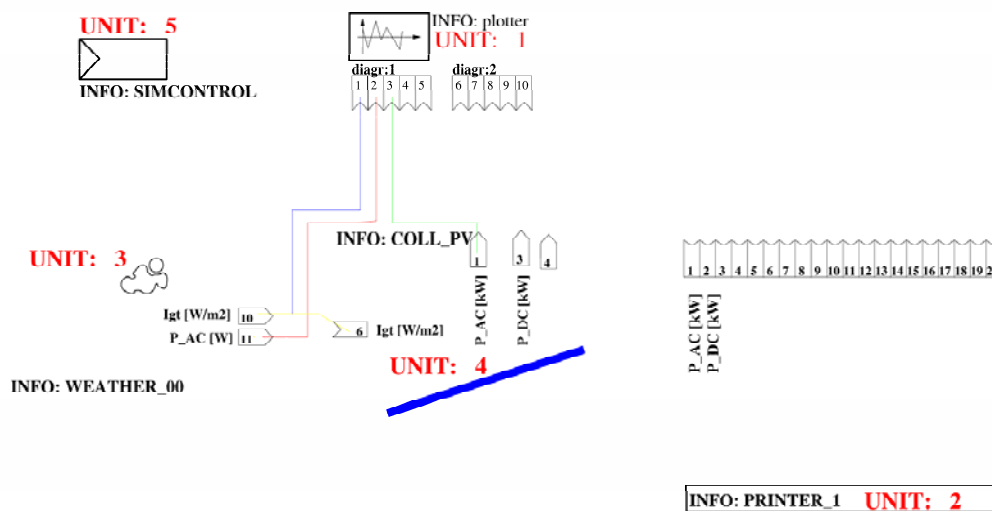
UNIT: 5

INFO: SIMCONTROL

INFO: plotter
UNIT: 1

diagr;1
1 2 3 4 5

diagr;2
6 7 8 9 10

INFO: COLL_PV

UNIT: 3

Igt [W/m2] 10
P_AC [W] 11

6 Igt [W/m2]

1 3 4

P_AC [kW]
P_DC [kW]

UNIT: 4

INFO: WEATHER_00

1 2 3 4 5 6 7 8 9 10 11 12 13 14 15 16 17 18 19 2

P_AC [kW]
P_DC [kW]

INFO: PRINTER_1 UNIT: 2